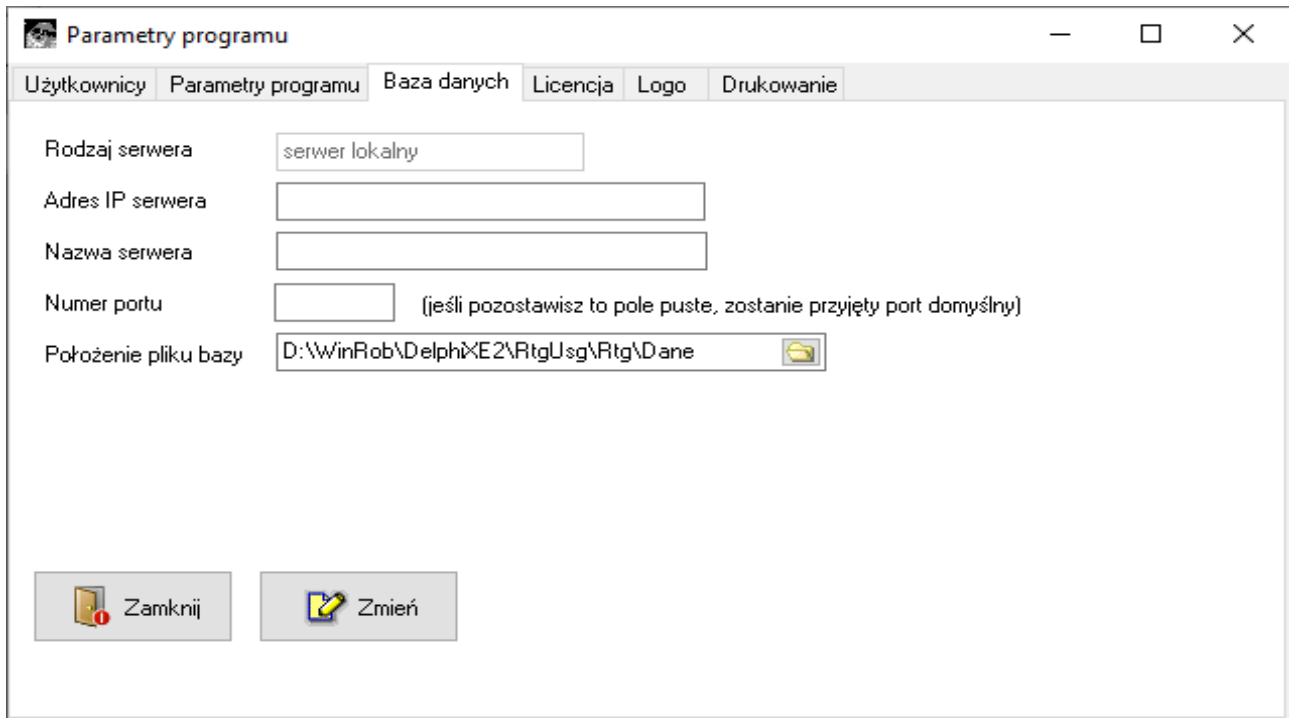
Parametry programu

Użytkownicy | Parametry programu | Baza danych | Licencja | Logo | Drukowanie

Rodzaj serwera serwer lokalny

Adres IP serwera

Nazwa serwera

Numer portu (jeśli pozostawisz to pole puste, zostanie przyjęty port domyślny)

Położenie pliku bazy D:\WinRob\DelphiXE2\RtgUsg\Rtg\Dane

Zamknij

Zmień